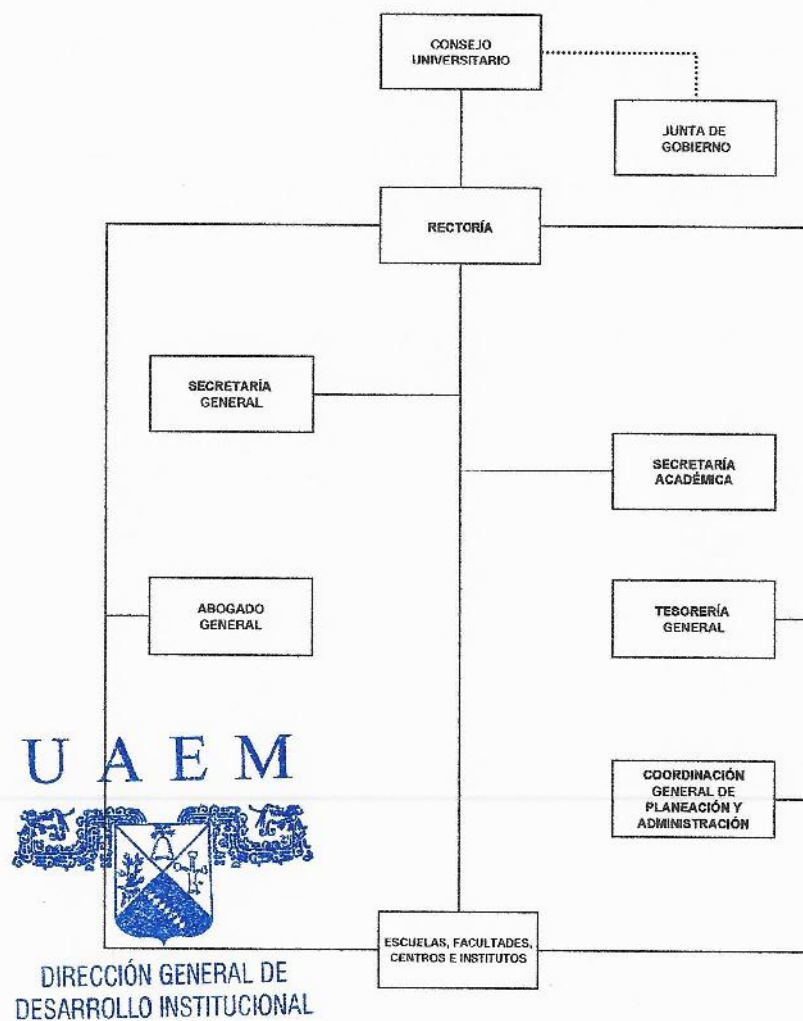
CONSEJO UNIVERSITARIO

JUNTA DE GOBIERNO

RECTORÍA

SECRETARÍA GENERAL

SECRETARÍA ACADÉMICA

ABOGADO GENERAL

TESORERÍA GENERAL

U A E M

COORDINACIÓN GENERAL DE PLANEACIÓN Y ADMINISTRACIÓN

ESCUELAS, FACULTADES, CENTROS E INSTITUTOS

DIRECCIÓN GENERAL DE DESARROLLO INSTITUCIONAL